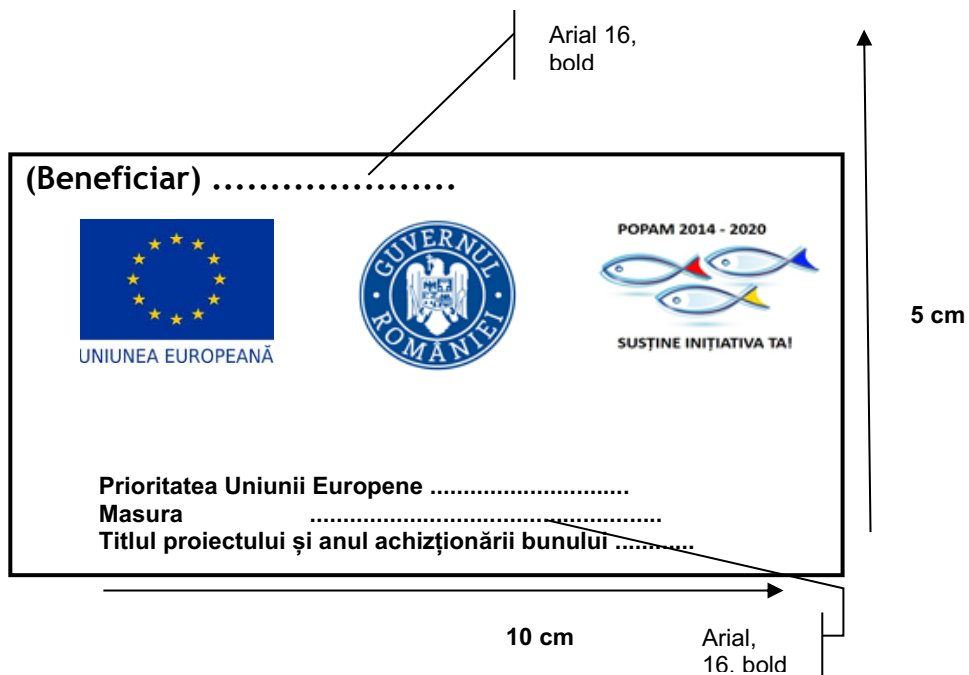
Arial 16, bold

(Beneficiar) ...................

UNIUNEA EUROPEANĂ

GUVERNUL ROMÂNIEI

POPAM 2014 - 2020

SUSȚINE INIȚIATIVA TA!

5 cm

Prioritatea Uniunii Europene ............................
Masura ................................................
Titlul proiectului și anul achiziționării bunului ...........

10 cm

Arial, 16, bold